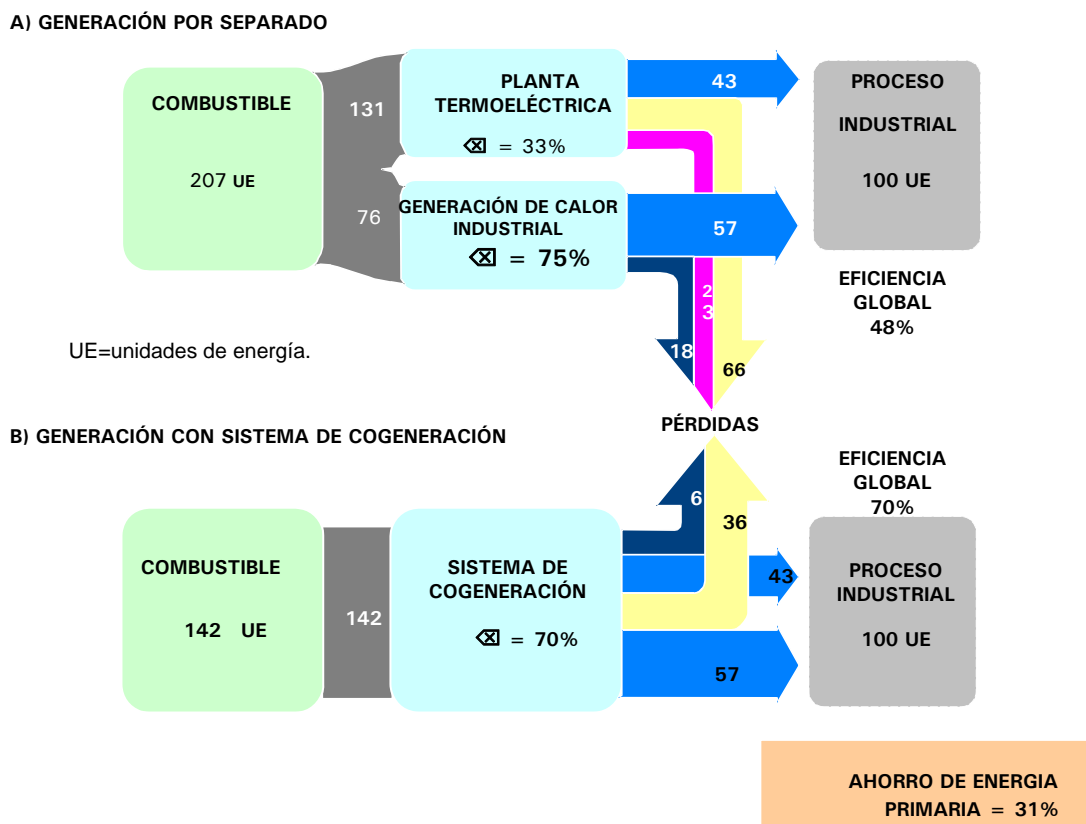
A) GENERACIÓN POR SEPARADO

COMBUSTIBLE

207 UE

131

76

PLANTA TERMOELÉCTRICA

⌫ = 33%

GENERACIÓN DE CALOR INDUSTRIAL

⌫ = 75%

43

57

PROCESO

INDUSTRIAL

100 UE

EFICIENCIA GLOBAL 48%

2
3

18

66

UE=unidades de energía.

PÉRDIDAS

B) GENERACIÓN CON SISTEMA DE COGENERACIÓN

EFICIENCIA GLOBAL 70%

6

36

COMBUSTIBLE

142 UE

142

SISTEMA DE COGENERACIÓN

⌫ = 70%

43

PROCESO INDUSTRIAL

100 UE

57

AHORRO DE ENERGIA PRIMARIA = 31%